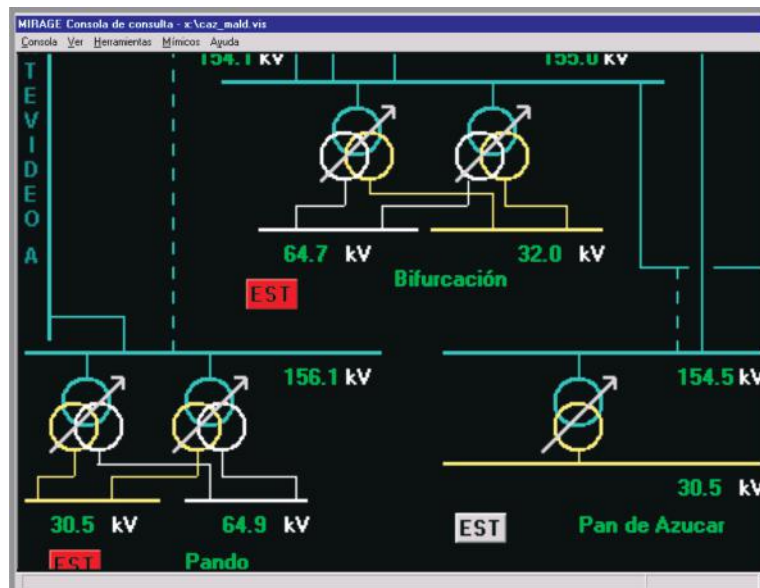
MIRAGE Consola de consulta - x:\caz_mald.vis

Consola Ver Herramientas Mímicos Ayuda

MONTEVIDEO A

154.1 kV

155.0 kV

64.7 kV

32.0 kV

Bifurcación

EST

156.1 kV

154.5 kV

30.5 kV

30.5 kV

64.9 kV

EST

Pan de Azucar

EST

Pando